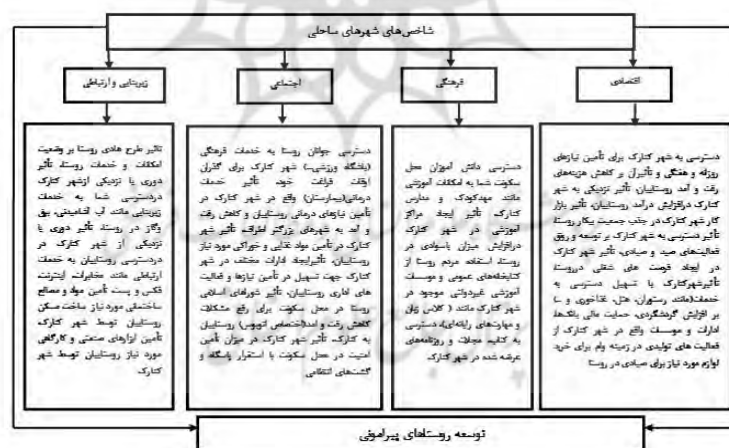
شاخص‌های شهرهای ساحلی

زیربنایی و ارتباطی

اجتماعی

فرهنگی

اقتصادی

تاثیر طرح هادی روستا بر وضعیت امکانات و خدمات روستا، تأثیر دوری یا نزدیکی ازشهر کارک دردسترسی شما به خدمات زیربنایی مانند آب آشامیدنی، برق وگاز در روستا، تأثیر دوری یا نزدیکی از شهر کارک در دردسترسی روستاییان به خدمات ارتباطی مانند مخابرات، اینترنت، فکس و پست، تأمین مواد و مصالح ساختمانی مورد نیاز ساخت مسکن روستاییان توسط شهر کارک، تأمین ابزارهای صنعتی و کارگاهی مورد نیاز روستاییان توسط شهر کارک

دسترسی جوانان روستا به خدمات فرهنگی (باشگاه ورزشی) شهر کارک برای گذران اوقات فراغت خود، تأثیر خدمات درمانی(بیمارستان) واقع در شهر کارک در تأمین نیازهای درمانی روستاییان و کاهش رفت و آمد به شهرهای بزرگتر اطراف، تأثیر شهر کارک در تأمین مواد غذایی و خوراکی مورد نیاز روستاییان، تأثیرایجاد ادارات مختلف در شهر کارک جهت تسهیل در تأمین نیازها و فعالیت های اداری روستاییان، تأثیر شوراهای اسلامی روستا در محل سکونت برای رفع مشکلات، کاهش رفت و آمد(متخصص آموزش) روستاییان به کارک، تأثیر شهر کارک در میزان تأمین امنیت در محل سکونت با استقرار پاسگاه و گشت‌های انتظامی

دسترسی داشتن آموزان محل سکونت شما به امکانات آموزشی مانند مهدکودک و مدارس کارک، تأثیر ایجاد مراکز آموزشی در شهر کارک درافزایش میزان باسوادی در روستا، استفاده مردم روستا از کتابخانه‌های عمومی و موسسات آموزشی غیردولتی موجود در شهر کارک مانند ( کلاس زبان و مهارت‌های رایانه‌ای)، دسترسی به کتابها، مجلات و روزنامه‌های عرضه شده در شهر کارک

دسترسی به شهر کارک برای تأمین نیازهای روزانه و هفتگی و تأثیرآن بر کاهش هزینه‌های رفت و آمد روستاییان، تأثیر نزدیکی به شهر کارک درافزایش درآمد روستاییان، تأثیر بازار کار شهر کارک در جذب جمعیت بیکار روستا، تأثیر دسترسی به شهر کارک بر توسعه و رونق فعالیتهای صید و صیادی، تأثیر شهر کارک در ایجاد فرصت های شغلی در روستا، تأثیرشهرکارک با تسهیل در دسترسی به خدمات(مانند رستوران، هتل، غذاخوری و ...) بر افزایش گردشگری، حمایت مالی بانک‌ها، ادارات و موسسات واقع در شهر کارک از فعالیت‌های تولیدی در زمینه وام برای خرید لوازم مورد نیاز برای صیادی در روستا

توسعه روستاهای پیرامونی